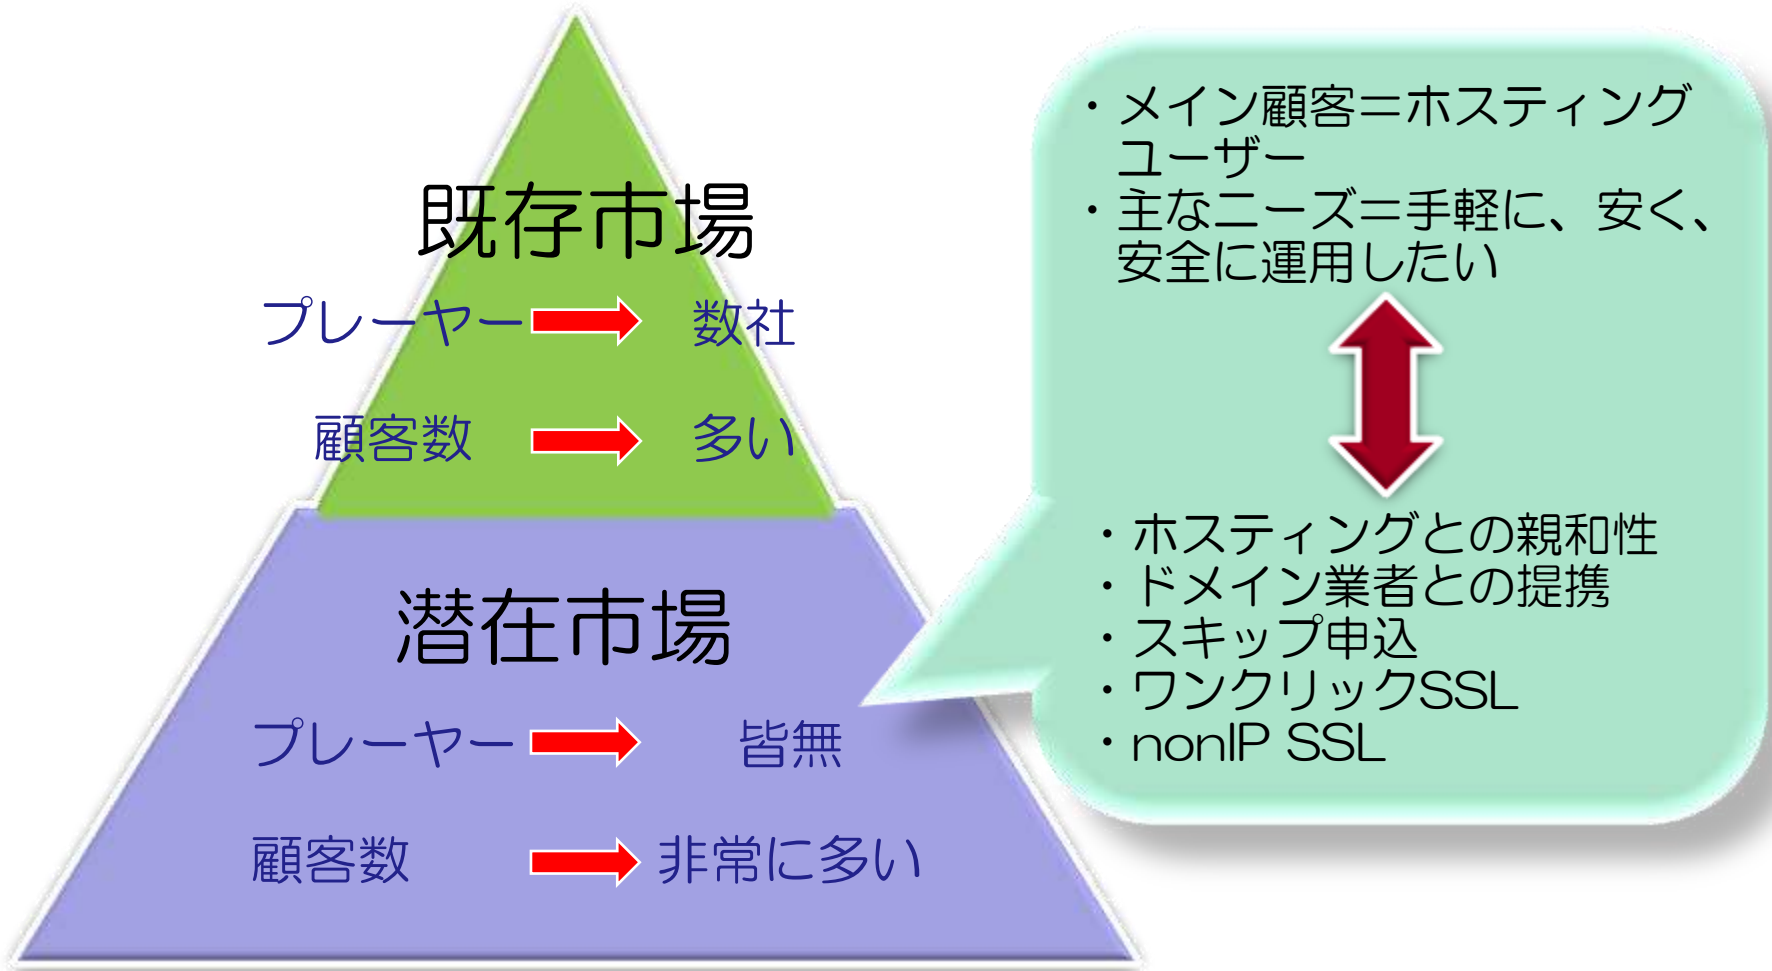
既存市場

プレーヤー 数社

顧客数 多い

潜在市場

プレーヤー 皆無

顧客数 非常に多い

・メイン顧客＝ホスティングユーザー
・主なニーズ＝手軽に、安く、安全に運用したい

・ホスティングとの親和性
・ドメイン業者との提携
・スキップ申込
・ワンクリックSSL
・nonIP SSL